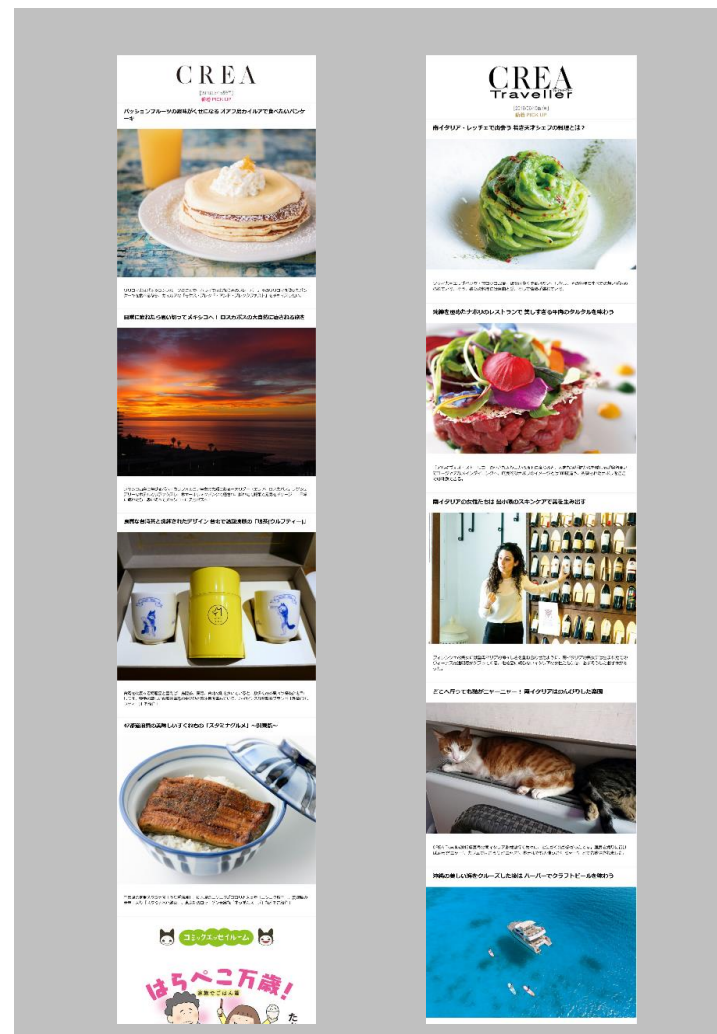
CREA

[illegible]
最新 PICK UP

パッションフルーツの酸味がくせになる オアフ島カイルアで食べたいパンケーキ

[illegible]

国境に魅せられ導かれてメキシコへ！ ロスカボスの大自然に癒される旅路

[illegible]

真摯な生産者と選ばれたデザイン 香港で話題沸騰の「特別」なウルフティー

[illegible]

夏の暑さに負けない元気のもと「スタミナグルメ」～前編～

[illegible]

コミックエッセイルーム

はらぺこ万歳！

CREA Traveller

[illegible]
最新 PICK UP

南イタリア・レッチェで出会う 若き天才シェフの料理とは？

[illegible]

洗練を極めたナポリのレストランで 美しすぎる牛肉のタルタルを味わう

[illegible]

南イタリアの女性たちは 緑水着のスキンケアで美を生み出す

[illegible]

どこへ行っても猫がニャーニャー！ 南イタリアはのんびりした楽園

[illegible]

沖縄の美しい海をクルーズした後は ハーバーでクラフトビールを味わう